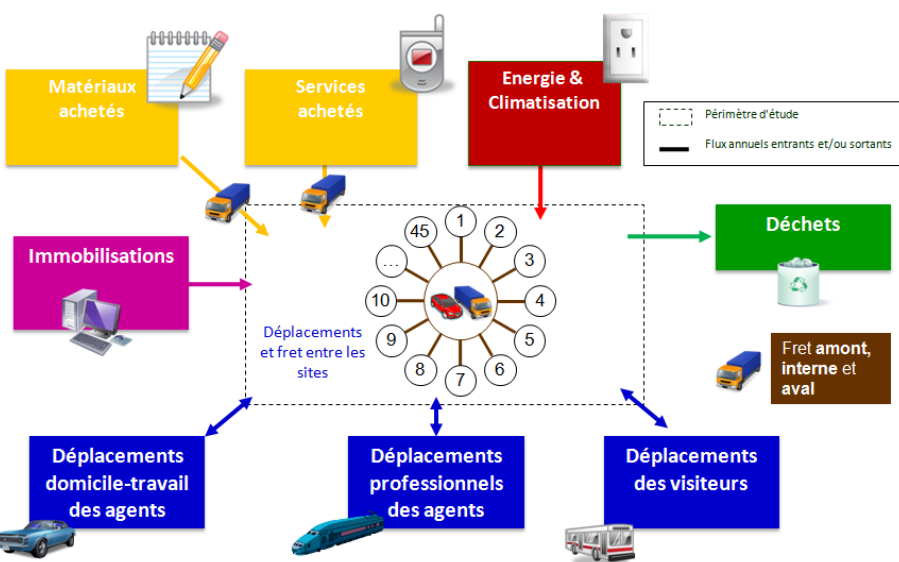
Matériaux achetés

Services achetés

Energie & Climatisation

Périmètre d'étude

Flux annuels entrants et/ou sortants

Immobilisations

Déchets

45
1
2
3
4
5
6
7
8
9
10
…

Déplacements et fret entre les sites

Fret amont, interne et aval

Déplacements domicile-travail des agents

Déplacements professionnels des agents

Déplacements des visiteurs